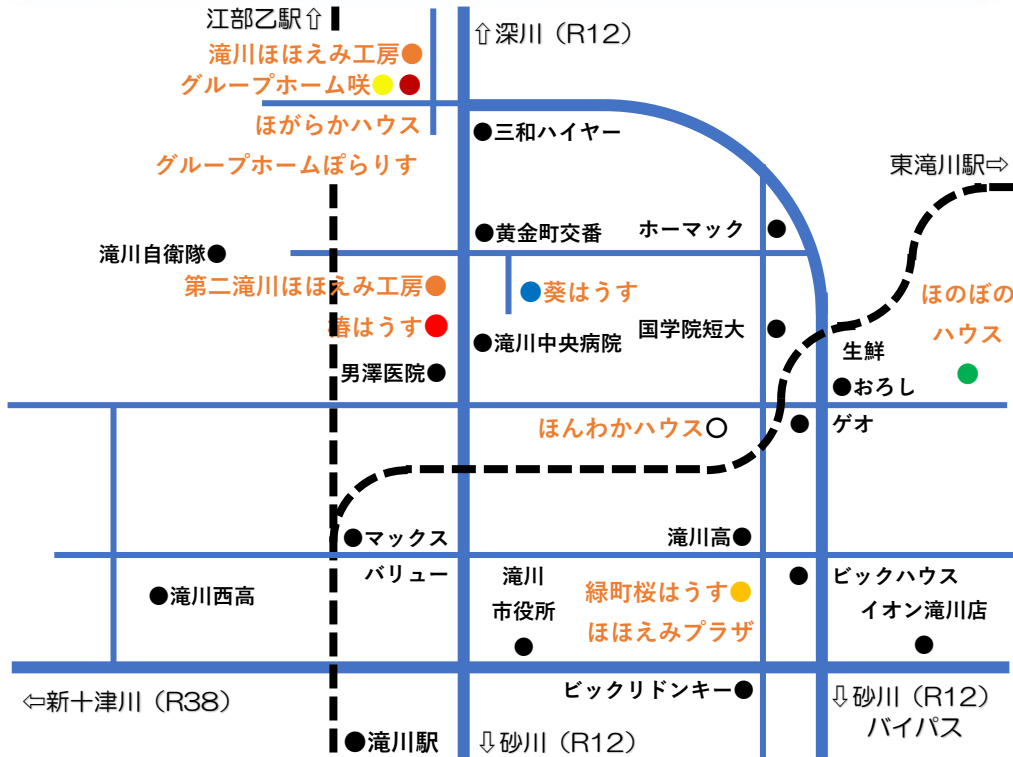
江部乙駅⇧

滝川ほほえみ工房

グループホーム咲

ほがらかハウス

グループホームぽらりす

⇧深川（R12）

三和ハイヤー

東滝川駅⇨

黄金町交番

ホーマック

滝川自衛隊

第二滝川ほほえみ工房

葵はうす

ほのぼのハウス

椿はうす

滝川中央病院

国学院短大

生鮮

男澤医院

おろし

ほんわかハウス

ゲオ

マックス

滝川高

バリュー

滝川

市役所

緑町桜はうす

ビックハウス

滝川西高

ほほえみプラザ

イオン滝川店

⇦新十津川（R38）

ビックリドンキー

⇩砂川（R12）
バイパス

滝川駅

⇩砂川（R12）